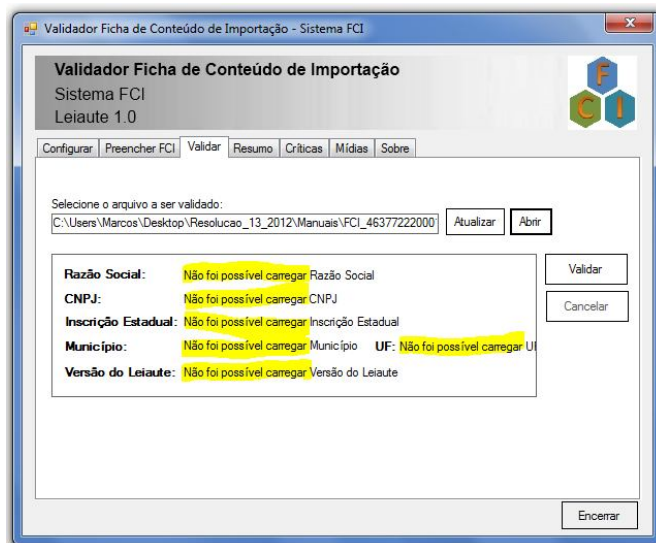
Validador Ficha de Conteúdo de Importação - Sistema FCI

Validador Ficha de Conteúdo de Importação
Sistema FCI
Leiaute 1.0

F
C I

Configurar | Preencher FCI | Validar | Resumo | Críticas | Mídias | Sobre

Selecione o arquivo a ser validado:
C:\Users\Marcos\Desktop\Resolucao_13_2012\Manuais\FCI_46377222000

Atualizar
Abrir

Razão Social: Não foi possível carregar Razão Social
CNPJ: Não foi possível carregar CNPJ
Inscrição Estadual: Não foi possível carregar Inscrição Estadual
Município: Não foi possível carregar Município UF: Não foi possível carregar UI
Versão do Leiaute: Não foi possível carregar Versão do Leiaute

Validar
Cancelar

Encerrar